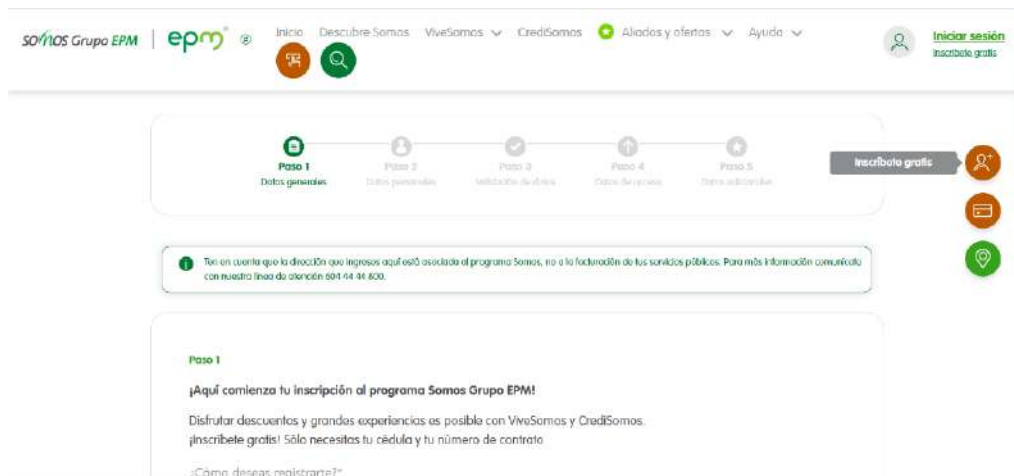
SOMOS Grupo EPM | epm

Inicio Descubre Somos ViveSomos CrediSomos Aliados y ofertas Ayuda

Iniciar sesión
Inscríbete gratis

Paso 1
Datos generales

Paso 2
Datos personales

Paso 3
Validación de datos

Paso 4
Datos de acceso

Paso 5
Datos adicionales

Inscríbete gratis

Ten en cuenta que la dirección que ingreses aquí está asociada al programa Somos, no a la facturación de tus servicios públicos. Para más información comunícate con nuestra línea de atención 604 44 44 800.

Paso 1

¡Aquí comienza tu inscripción al programa Somos Grupo EPM!

Disfrutar descuentos y grandes experiencias es posible con ViveSomos y CrediSomos. ¡Inscríbete gratis! Sólo necesitas tu cédula y tu número de contrato

¿Cómo deseas registrarte?*